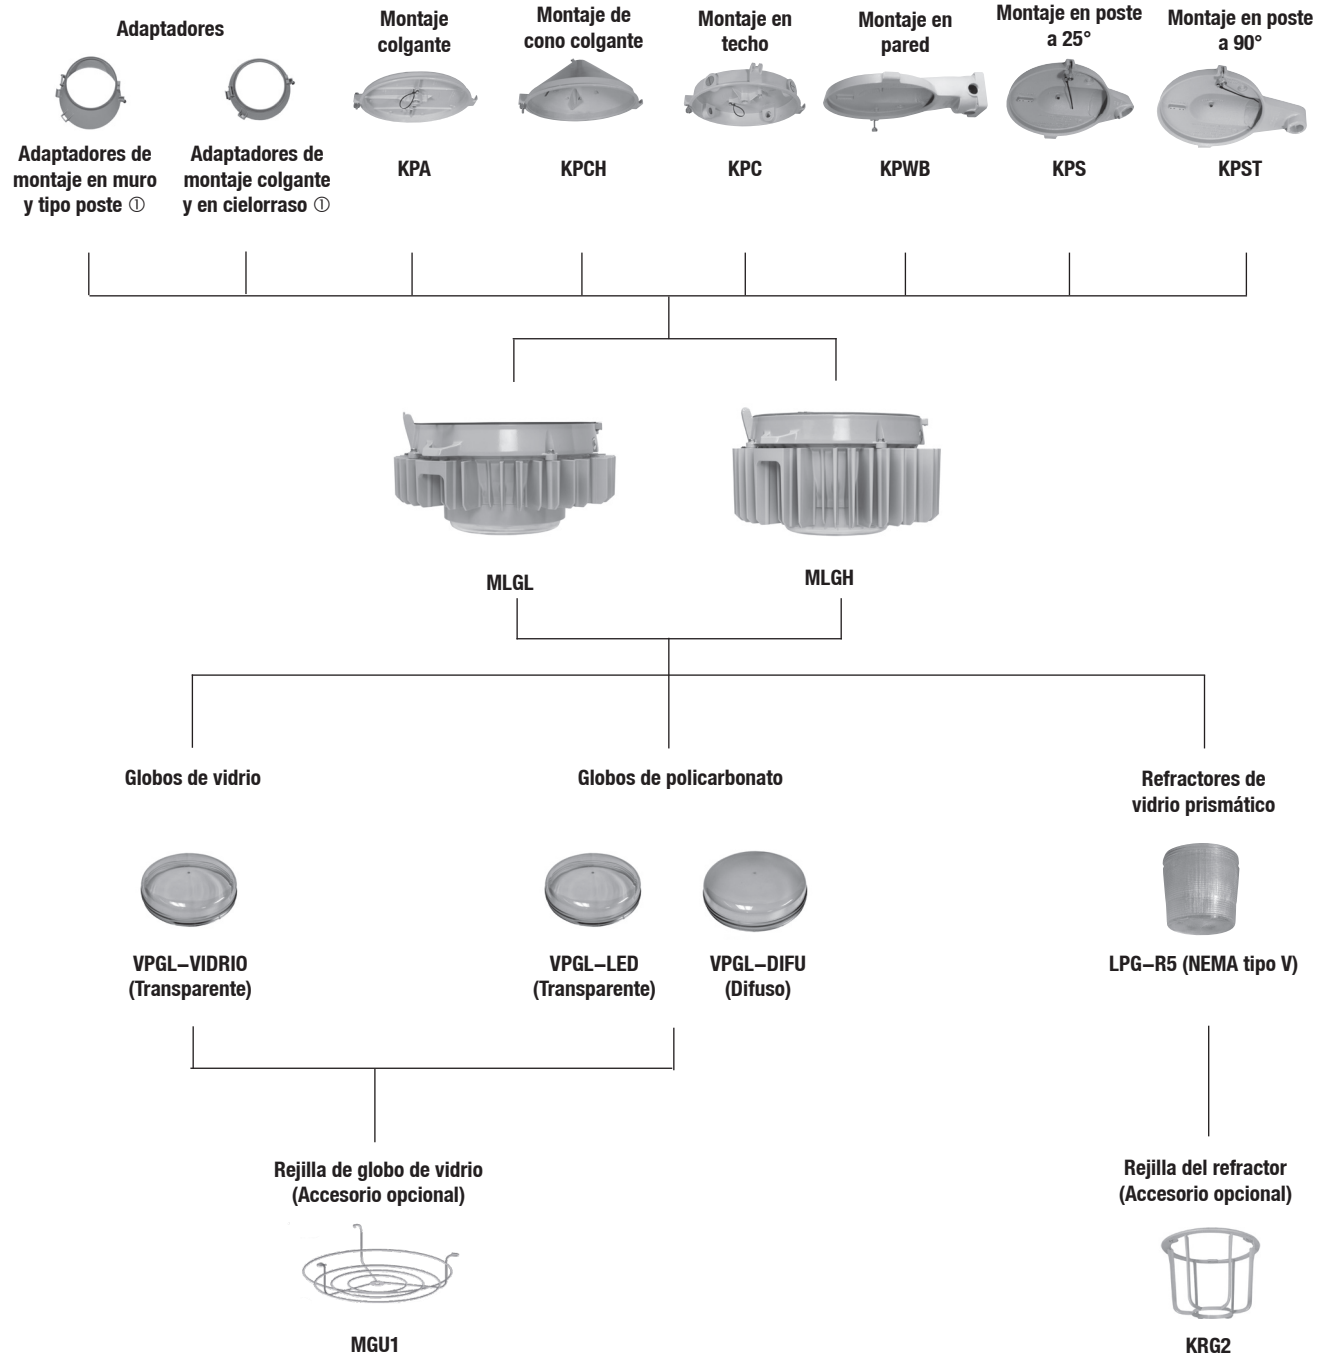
Adaptadores

Montaje colgante

Montaje de cono colgante

Montaje en techo

Montaje en pared

Montaje en poste a 25°

Montaje en poste a 90°

Adaptadores de montaje en muro y tipo poste ①

Adaptadores de montaje colgante y en cielorraso ①

KPA

KPCH

KPC

KPWB

KPS

KPST

MLGL

MLGH

Globos de vidrio

Globos de policarbonato

Refractores de vidrio prismático

VPGL–VIDRIO (Transparente)

VPGL–LED (Transparente)

VPGL–DIFU (Difuso)

LPG–R5 (NEMA tipo V)

Rejilla de globo de vidrio (Accesorio opcional)

Rejilla del refractor (Accesorio opcional)

MGU1

KRG2